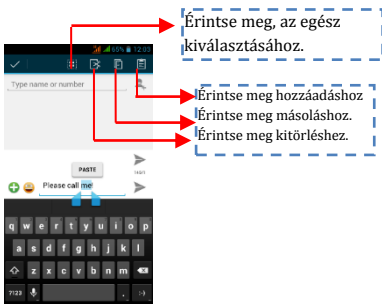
Érintse meg, az egész kiválasztásához.

65% 12:03

Type name or number

Érintse meg hozzáadáshoz
Érintse meg másoláshoz.
Érintse meg kitörléshez.

PASTE

Please call me

q w e r t y u i o p
a s d f g h j k l
z x c v b n m
?123 .